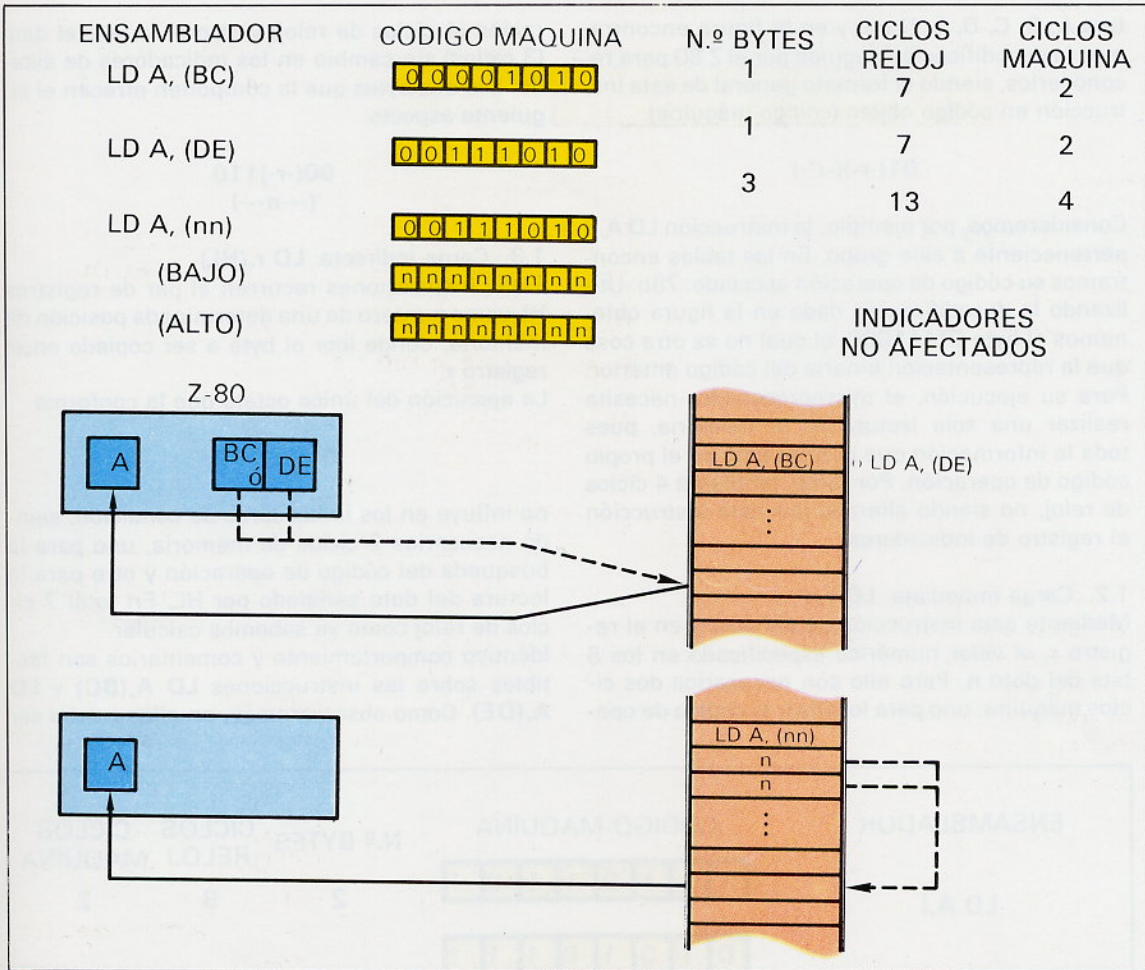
ENSAMBLADOR | CODIGO MAQUINA | N.º BYTES | CICLOS RELOJ | CICLOS MAQUINA

LD A, (BC) | 0 0 0 0 1 0 1 0 | 1 | 7 | 2

LD A, (DE) | 0 0 1 1 1 0 1 0 | 1 | 7 | 2

LD A, (nn) | 0 0 1 1 1 0 1 0 | 3 | 13 | 4

(BAJO) | n n n n n n n n

(ALTO) | n n n n n n n n

INDICADORES NO AFECTADOS

Z-80

A

BC ó DE

LD A, (BC) ó LD A, (DE)

⋮

A

LD A, (nn)

n

n

⋮